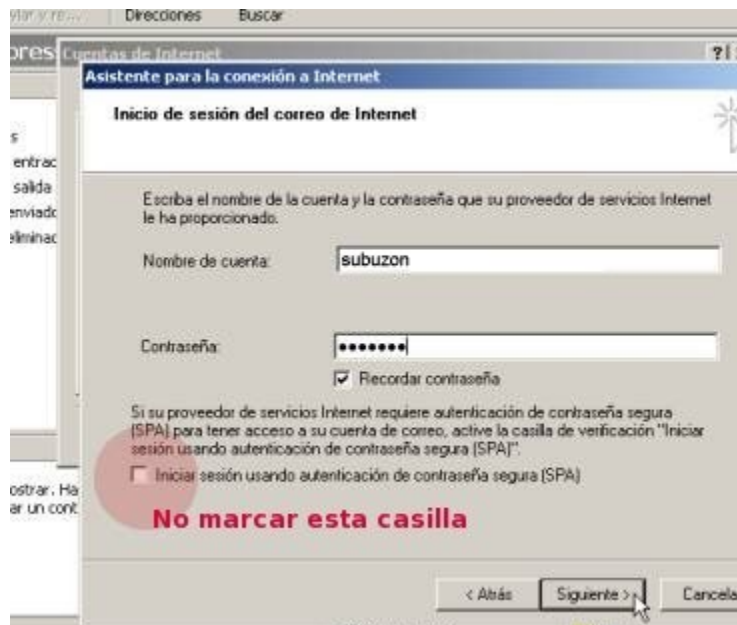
viar y re... | Direcciones Buscar

ores Cuentas de Internet ?|

Asistente para la conexión a Internet

Inicio de sesión del correo de Internet

s
entrac
salida
enviado
eliminac

Escriba el nombre de la cuenta y la contraseña que su proveedor de servicios Internet le ha proporcionado.

Nombre de cuenta: subuzon

Contraseña: •••••••

☑ Recordar contraseña

Si su proveedor de servicios Internet requiere autenticación de contraseña segura (SPA) para tener acceso a su cuenta de correo, active la casilla de verificación "Iniciar sesión usando autenticación de contraseña segura (SPA)".

☐ Iniciar sesión usando autenticación de contraseña segura (SPA)

ostrar. Ha
ar un cont

No marcar esta casilla

< Atrás Siguiente > Cancela